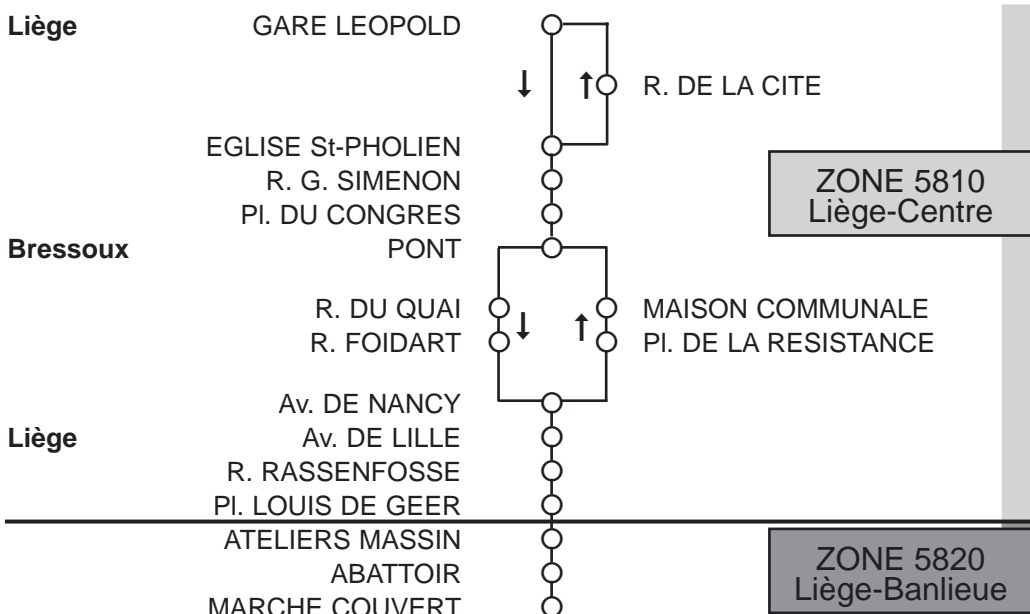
Liège GARE LEOPOLD

R. DE LA CITE

EGLISE St-PHOLIEN
R. G. SIMENON
Pl. DU CONGRES

ZONE 5810
Liège-Centre

Bressoux PONT

R. DU QUAI
R. FOIDART

MAISON COMMUNALE
Pl. DE LA RESISTANCE

Av. DE NANCY
Liège Av. DE LILLE
R. RASSENFOSSE
Pl. LOUIS DE GEER
ATELIERS MASSIN
ABATTOIR
MARCHE COUVERT

ZONE 5820
Liège-Banlieue